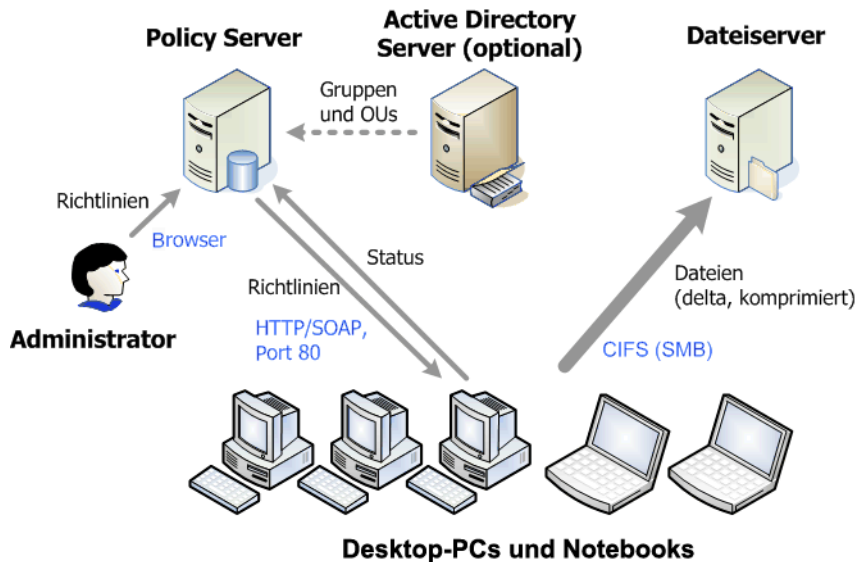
Policy Server

Active Directory Server (optional)

Dateiserver

Gruppen und OUs

Richtlinien

Browser

Status

Richtlinien

HTTP/SOAP, Port 80

Dateien (delta, komprimiert)

CIFS (SMB)

Administrator

Desktop-PCs und Notebooks